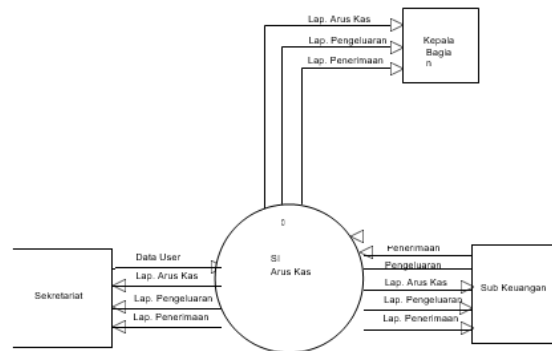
Lap. Arus Kas
Lap. Pengeluaran
Lap. Penerimaan
Kepala Bagia n
0
SI Arus Kas
Data User
Lap. Arus Kas
Lap. Pengeluaran
Lap. Penerimaan
Sekretariat
Penerimaan
Pengeluaran
Lap. Arus Kas
Lap. Pengeluaran
Lap. Penerimaan
Sub Keuangan